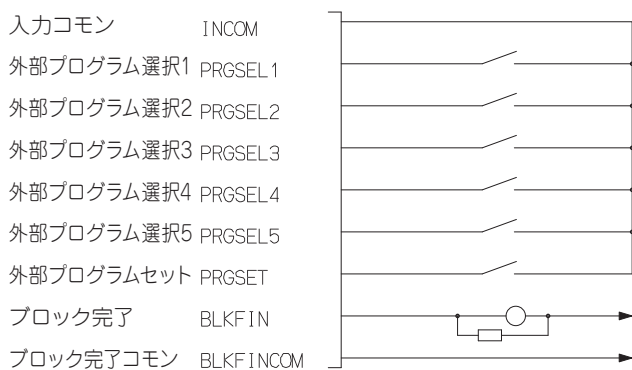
入力コモン INCOM

外部プログラム選択1 PRGSEL1

外部プログラム選択2 PRGSEL2

外部プログラム選択3 PRGSEL3

外部プログラム選択4 PRGSEL4

外部プログラム選択5 PRGSEL5

外部プログラムセット PRGSET

ブロック完了 BLKFIN

ブロック完了コモン BLKFINCOM